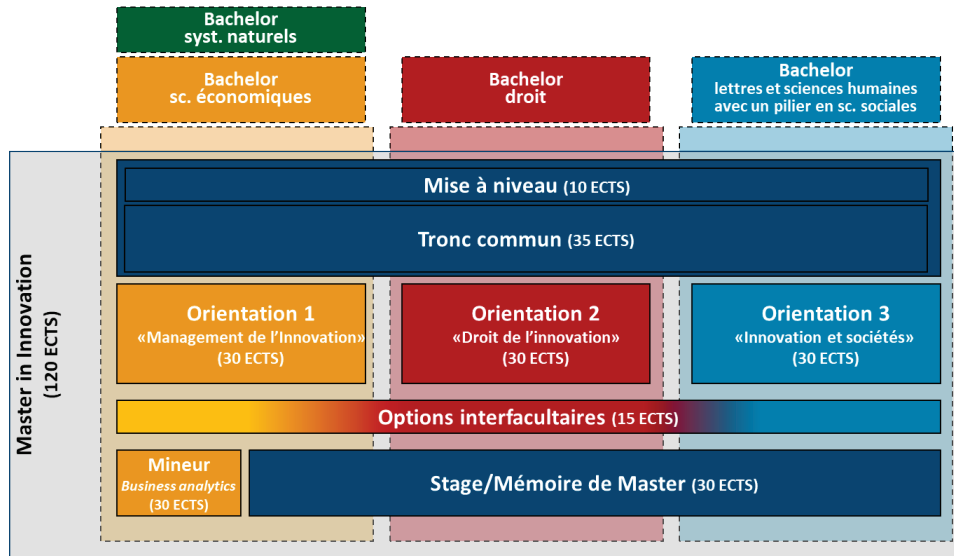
Bachelor
syst. naturels

Bachelor
sc. économiques

Bachelor
droit

Bachelor
lettres et sciences humaines avec un pilier en sc. sociales

Master in Innovation
(120 ECTS)

Mise à niveau (10 ECTS)

Tronc commun (35 ECTS)

Orientation 1
«Management de l'Innovation»
(30 ECTS)

Orientation 2
«Droit de l'innovation»
(30 ECTS)

Orientation 3
«Innovation et sociétés»
(30 ECTS)

Options interfacultaires (15 ECTS)

Mineur
Business analytics
(30 ECTS)

Stage/Mémoire de Master (30 ECTS)